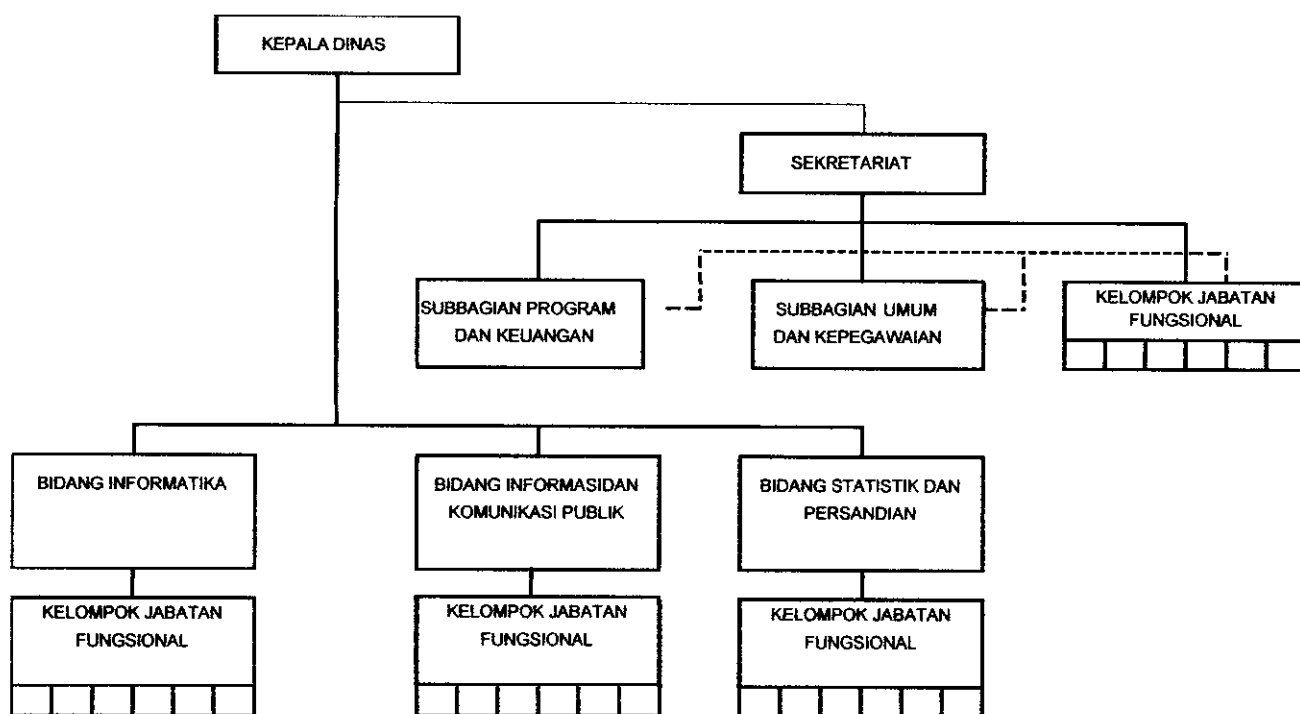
KEPALA DINAS

SEKRETARIAT

SUBBAGIAN PROGRAM DAN KEUANGAN

SUBBAGIAN UMUM DAN KEPEGAWAIAN

KELOMPOK JABATAN FUNGSIONAL

BIDANG INFORMATIKA

KELOMPOK JABATAN FUNGSIONAL

BIDANG INFORMASIDAN KOMUNIKASI PUBLIK

KELOMPOK JABATAN FUNGSIONAL

BIDANG STATISTIK DAN PERSANDIAN

KELOMPOK JABATAN FUNGSIONAL